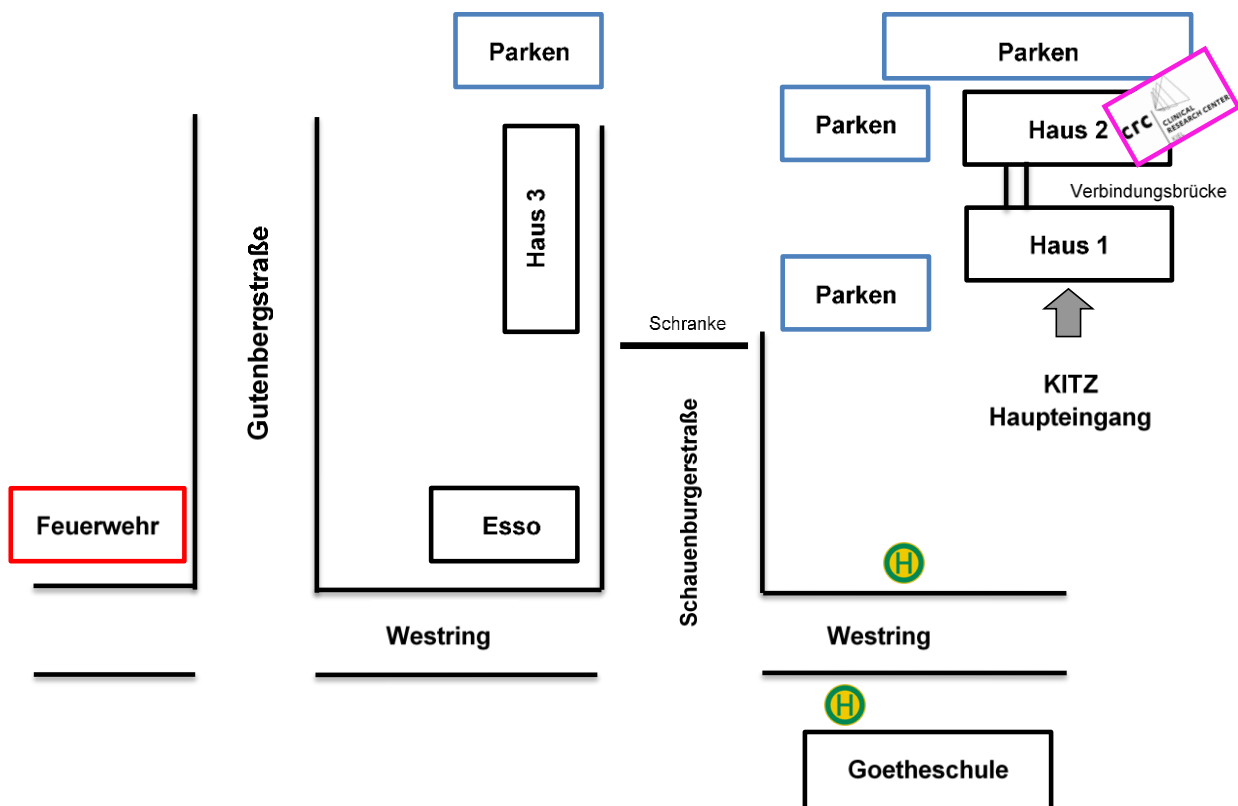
Parken

Parken

Parken

Haus 2

crc CLINICAL RESEARCH CENTER

Verbindungsbrücke

Haus 1

Haus 3

Gutenbergstraße

Parken

Schranke

KITZ
Haupteingang

Schauenburgerstraße

Feuerwehr

Esso

H

Westring

Westring

H

Goetheschule